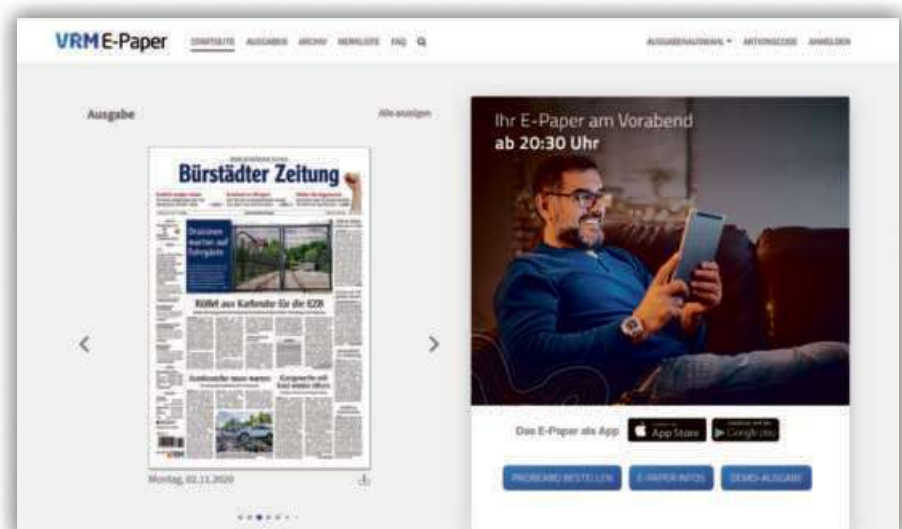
VRM E-Paper STARTSEITE AUSGABEN ARCHIV MERKLISTE FAQ

AUSGABENAUSWAHL ▾ AKTIONSCODE ANMELDEN

Ausgabe

Alle anzeigen

Bürstädter Zeitung

Draisinen warten auf Fahrgäste

Rößel aus Karlsruhe für die EZB

Ihr E-Paper am Vorabend
ab 20:30 Uhr

Montag, 02.11.2020

Das E-Paper als App App Store Google play

PROBEABO BESTELLEN E-PAPER INFOS DEMO-AUSGABE